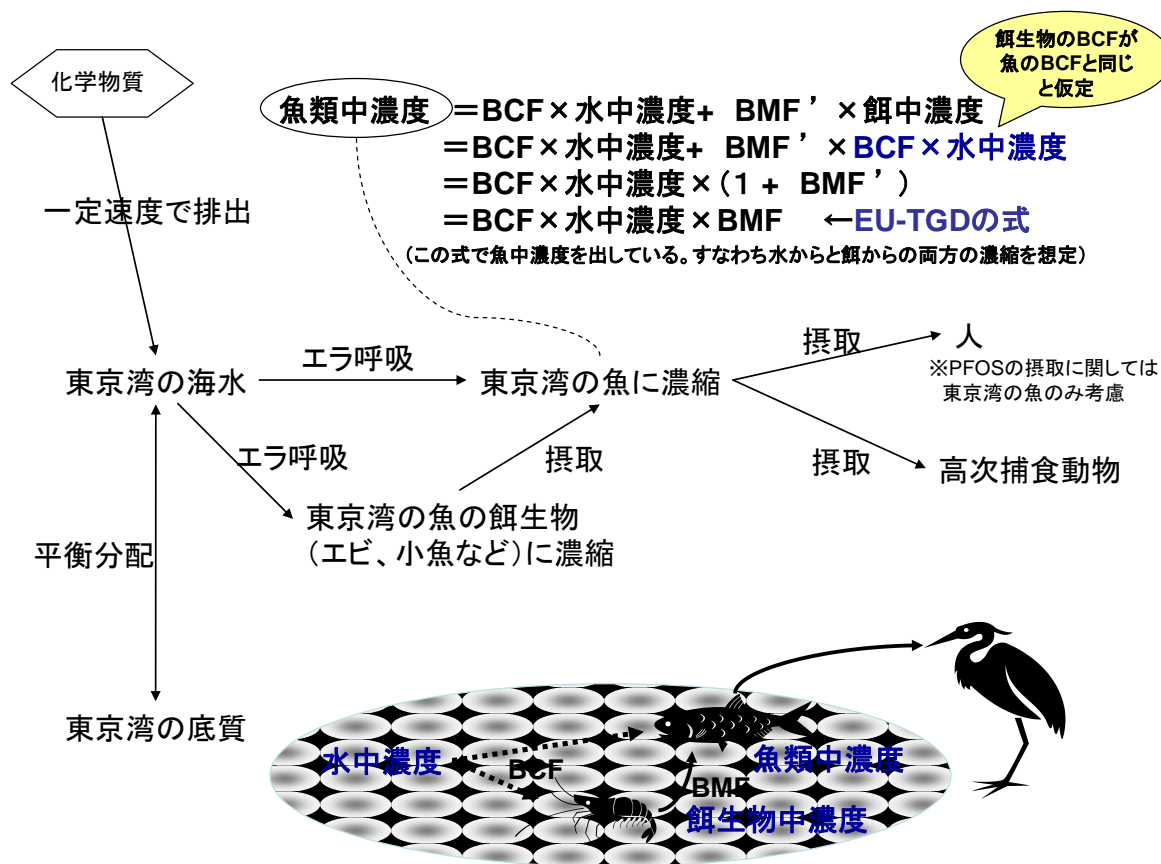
化学物質

餌生物のBCFが魚のBCFと同じと仮定

魚類中濃度 ＝BCF×水中濃度+ BMF’×餌中濃度
＝BCF×水中濃度+ BMF’×BCF×水中濃度
＝BCF×水中濃度×（1 + BMF’）
＝BCF×水中濃度×BMF ←EU-TGDの式
（この式で魚中濃度を出している。すなわち水からと餌からの両方の濃縮を想定）

一定速度で排出

東京湾の海水 エラ呼吸 東京湾の魚に濃縮 摂取 人
※PFOSの摂取に関しては東京湾の魚のみ考慮

エラ呼吸 摂取 摂取 高次捕食動物

東京湾の魚の餌生物（エビ、小魚など）に濃縮

平衡分配

東京湾の底質

水中濃度 BCF BMF 魚類中濃度 餌生物中濃度